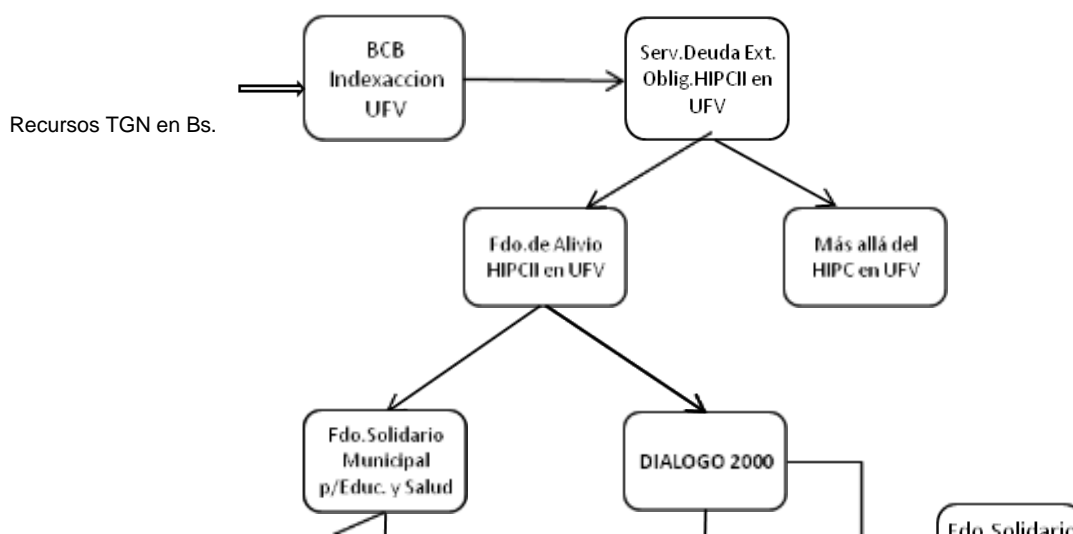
Recursos TGN en Bs.

BCB Indexaccion UFV

Serv.Deuda Ext. Oblig.HIPCII en UFV

Fdo.de Alivio HIPCII en UFV

Más allá del HIPC en UFV

Fdo.Solidario Municipal p/Educ. y Salud

DIALOGO 2000

Fdo.Solidario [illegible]